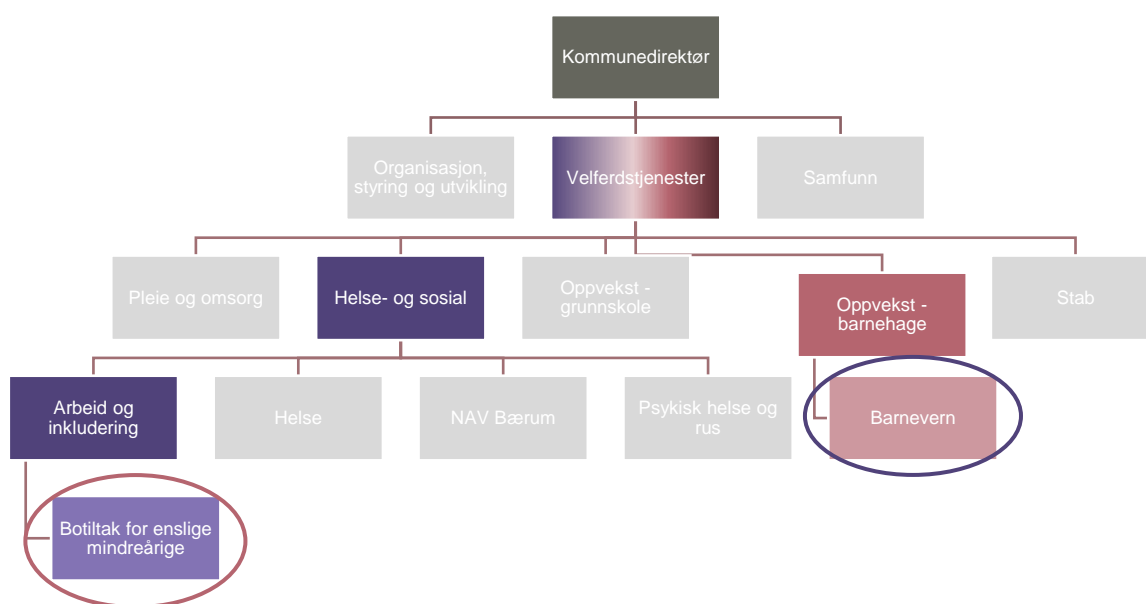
Kommunedirektør

Organisasjon, styring og utvikling

Velferdstjenester

Samfunn

Pleie og omsorg

Helse- og sosial

Oppvekst - grunnskole

Oppvekst - barnehage

Stab

Arbeid og inkludering

Helse

NAV Bærum

Psykisk helse og rus

Barnevern

Botiltak for enslige mindreårige